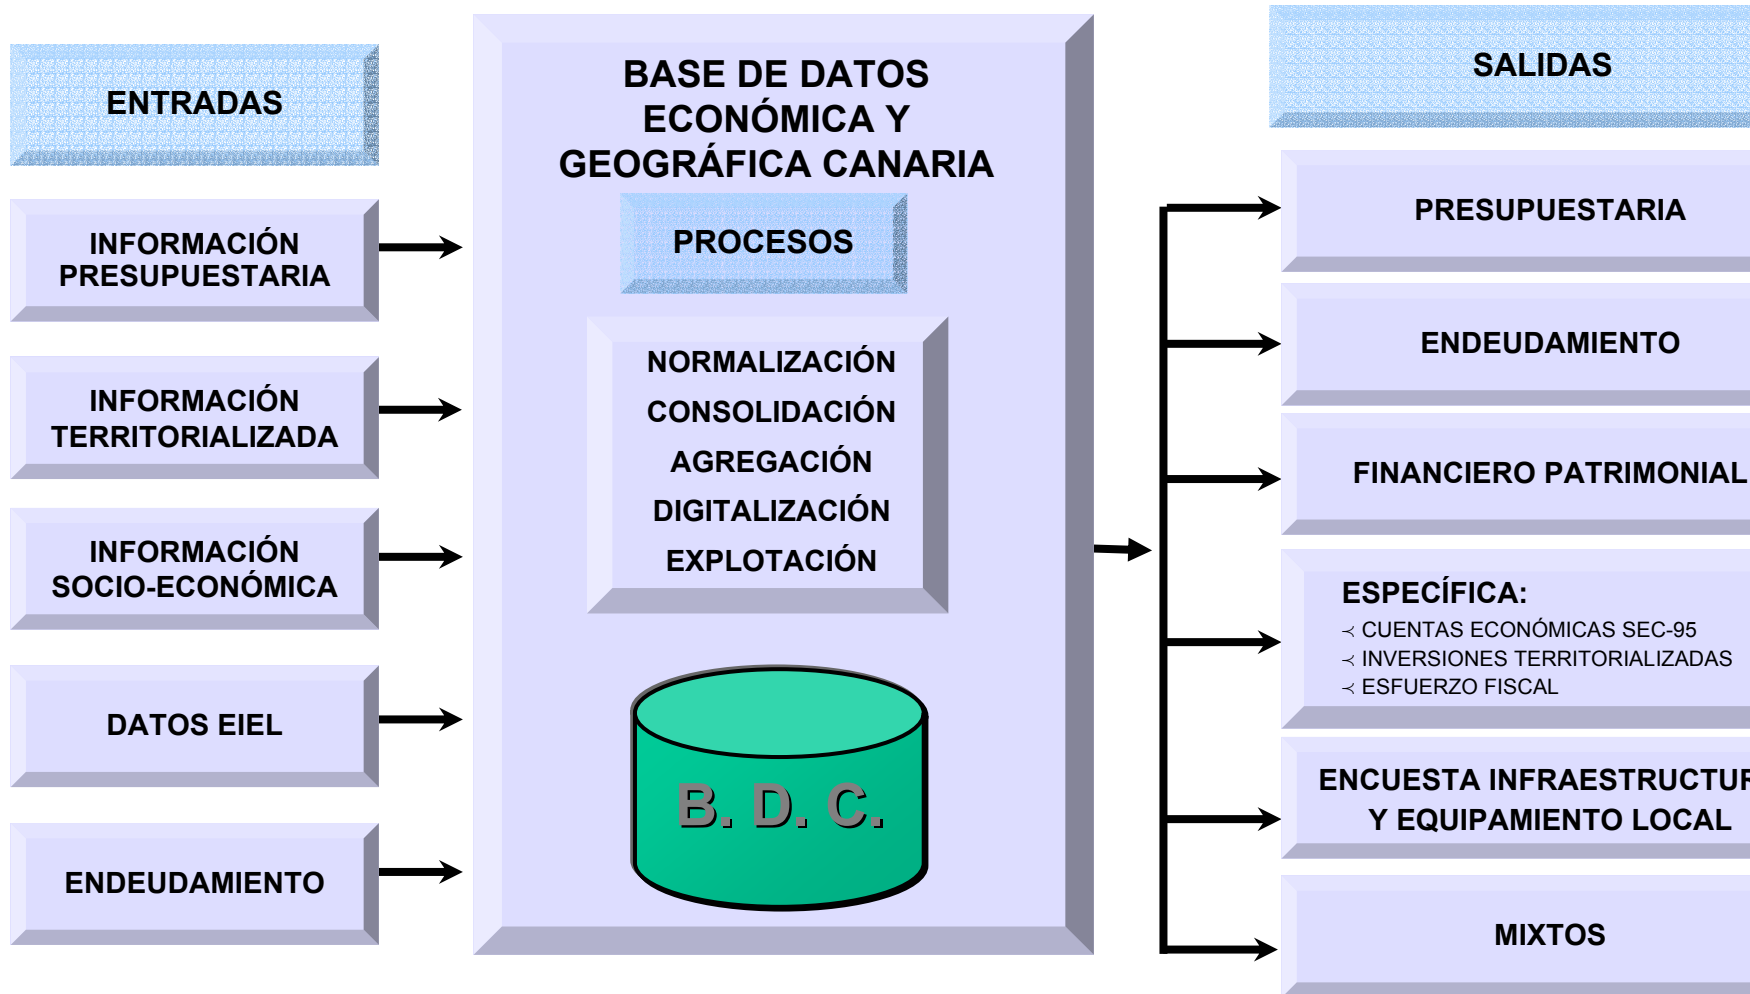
ENTRADAS

INFORMACIÓN PRESUPUESTARIA

INFORMACIÓN TERRITORIALIZADA

INFORMACIÓN SOCIO-ECONÓMICA

DATOS EIEL

ENDEUDAMIENTO

BASE DE DATOS ECONÓMICA Y GEOGRÁFICA CANARIA

PROCESOS

NORMALIZACIÓN
CONSOLIDACIÓN
AGREGACIÓN
DIGITALIZACIÓN
EXPLOTACIÓN

B. D. C.

SALIDAS

PRESUPUESTARIA

ENDEUDAMIENTO

FINANCIERO PATRIMONIAL

ESPECÍFICA:
CUENTAS ECONÓMICAS SEC-95
INVERSIONES TERRITORIALIZADAS
ESFUERZO FISCAL

ENCUESTA INFRAESTRUCTUR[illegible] Y EQUIPAMIENTO LOCAL

MIXTOS